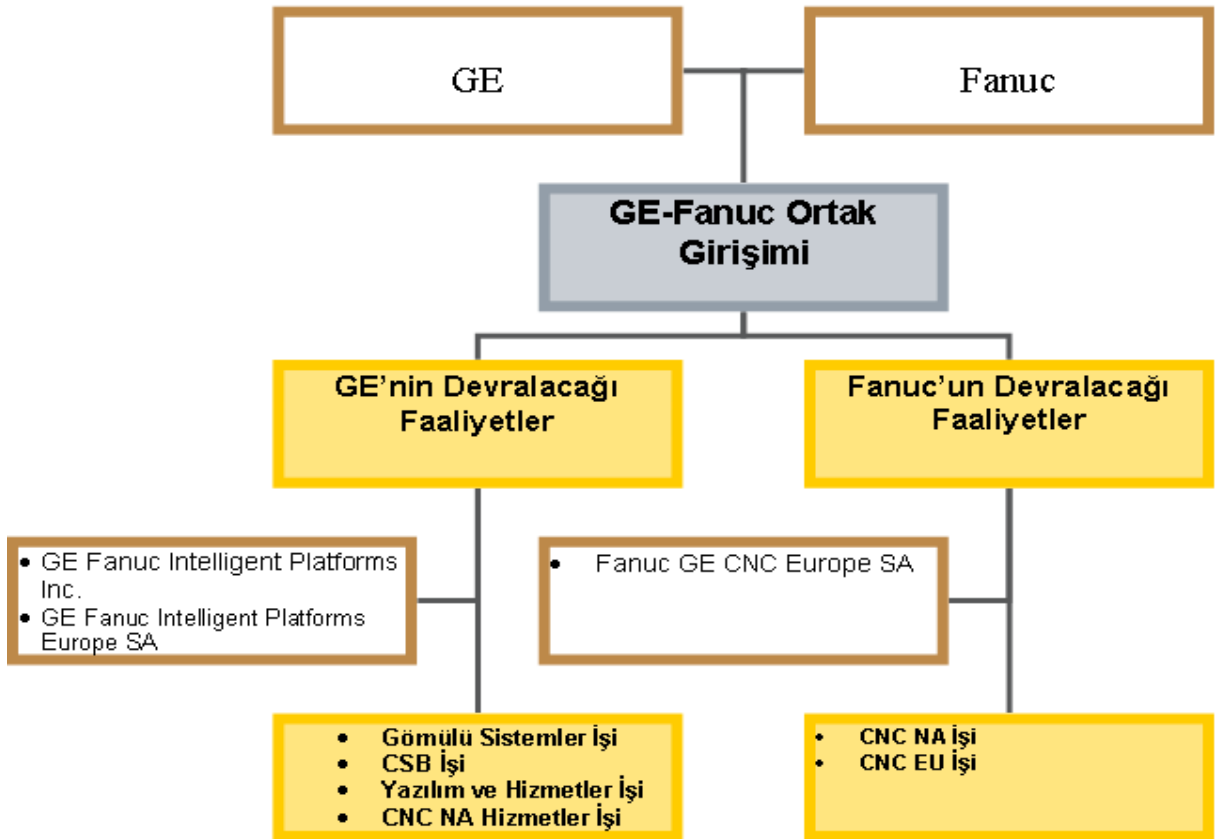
GE

Fanuc

GE-Fanuc Ortak Girişimi

GE'nin Devralacağı Faaliyetler

Fanuc'un Devralacağı Faaliyetler

- GE Fanuc Intelligent Platforms Inc.
- GE Fanuc Intelligent Platforms Europe SA

- Fanuc GE CNC Europe SA

- Gömülü Sistemler İşi
- CSB İşi
- Yazılım ve Hizmetler İşi
- CNC NA Hizmetler İşi

- CNC NA İşi
- CNC EU İşi